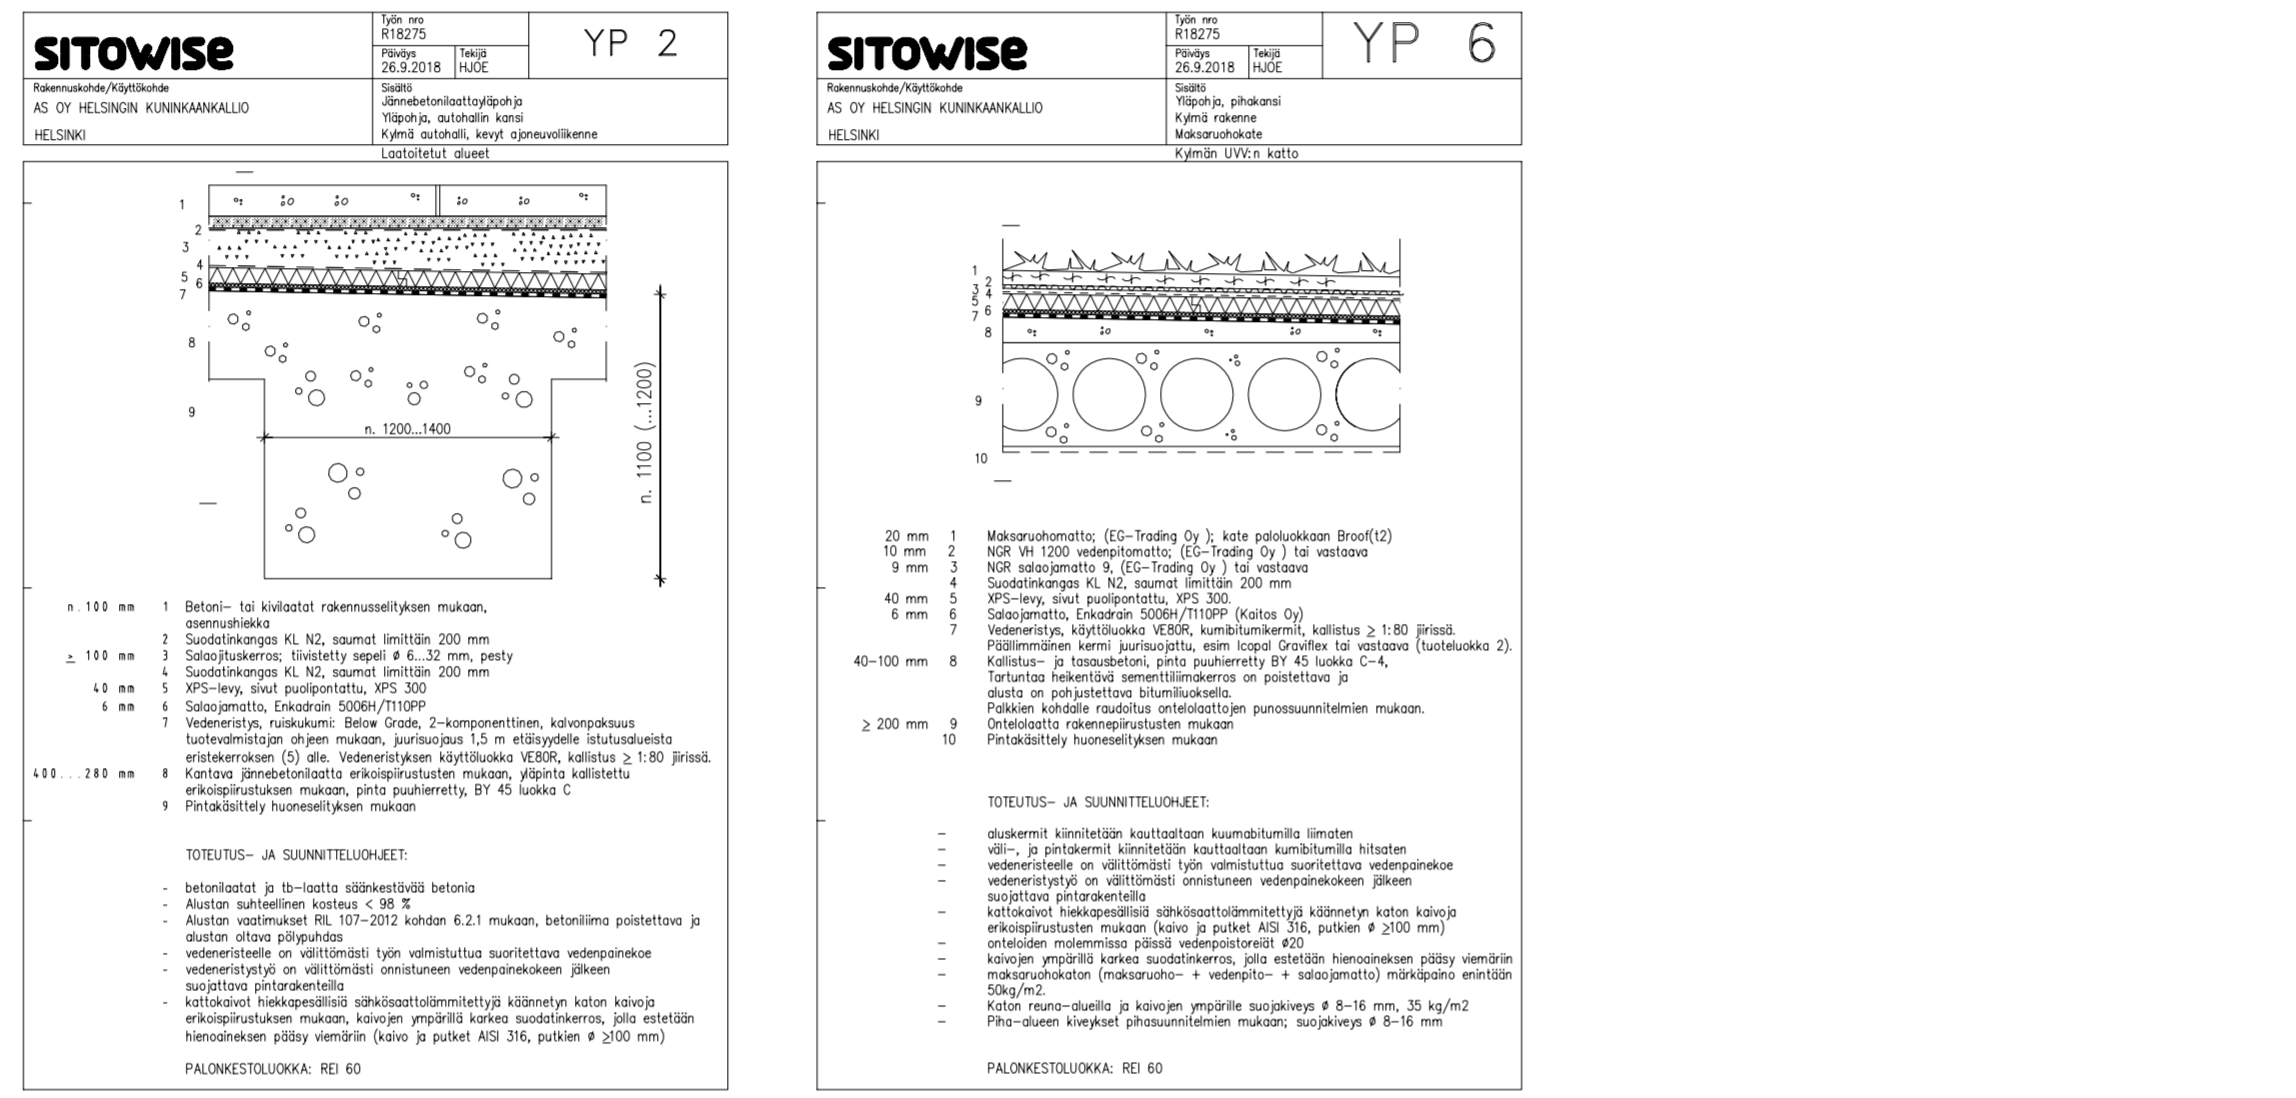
SITOWISE

Työn nro
R18275
Päiväys
26.9.2018
Tekijä
HJOE

YP 2

Rakennuskohde/Käyttökohde
AS OY HELSINGIN KUNINKAANKALLIO
HELSINKI

Sisältö
Jännebetonilaattayläpohja
Yläpohja, autohallin kansi
Kylmä autohalli, kevyt ajoneuvoliikenne
Laatoitetut alueet

1
2
3
4
5
6
7
8
9
n. 1200...1400
n. 1100 (...1200)

n. 100 mm 1 Betoni– tai kivilaatat rakennusselityksen mukaan, asennushiekka
2 Suodatinkangas KL N2, saumat limittäin 200 mm
≥ 100 mm 3 Salaojituskerros; tiivistetty sepeli ø 6...32 mm, pesty
4 Suodatinkangas KL N2, saumat limittäin 200 mm
40 mm 5 XPS–levy, sivut puolipontattu, XPS 300
6 mm 6 Salaojamatto, Enkadrain 5006H/T110PP
7 Vedeneristys, ruiskukumi: Below Grade, 2–komponenttinen, kalvonpaksuus tuotevalmistajan ohjeen mukaan, juurisuojaus 1,5 m etäisyydelle istutusalueista eristekerroksen (5) alle. Vedeneristyksen käyttöluokka VE80R, kallistus ≥ 1:80 jiirissä.
400...280 mm 8 Kantava jännebetonilaatta erikoispiirustusten mukaan, yläpinta kallistettu erikoispiirustuksen mukaan, pinta puuhierretty, BY 45 luokka C
9 Pintakäsittely huoneselityksen mukaan

TOTEUTUS– JA SUUNNITTELUOHJEET:

- betonilaatat ja tb–laatta säänkestävää betonia
- Alustan suhteellinen kosteus < 98 %
- Alustan vaatimukset RIL 107–2012 kohdan 6.2.1 mukaan, betoniliima poistettava ja alustan oltava pölypuhdas
- vedeneristeelle on välittömästi työn valmistuttua suoritettava vedenpainekoe
- vedeneristystyö on välittömästi onnistuneen vedenpainekokeen jälkeen suojattava pintarakenteilla
- kattokaivot hiekkapesällisiä sähkösaattolämmitettyjä käännetyn katon kaivoja erikoispiirustuksen mukaan, kaivojen ympärillä karkea suodatinkerros, jolla estetään hienoaineksen pääsy viemäriin (kaivo ja putket AISI 316, putkien ø ≥100 mm)

PALONKESTOLUOKKA: REI 60

SITOWISE

Työn nro
R18275
Päiväys
26.9.2018
Tekijä
HJOE

YP 6

Rakennuskohde/Käyttökohde
AS OY HELSINGIN KUNINKAANKALLIO
HELSINKI

Sisältö
Yläpohja, pihakansi
Kylmä rakenne
Maksaruohokate
Kylmän UVV:n katto

1
2
3
4
5
6
7
8
9
10

20 mm 1 Maksaruohomatto; (EG–Trading Oy ); kate paloluokkaan Broof(t2)
10 mm 2 NGR VH 1200 vedenpitomatto; (EG–Trading Oy ) tai vastaava
9 mm 3 NGR salaojamatto 9, (EG–Trading Oy ) tai vastaava
4 Suodatinkangas KL N2, saumat limittäin 200 mm
40 mm 5 XPS–levy, sivut puolipontattu, XPS 300.
6 mm 6 Salaojamatto, Enkadrain 5006H/T110PP (Kaitos Oy)
7 Vedeneristys, käyttöluokka VE80R, kumibitumikermit, kallistus ≥ 1:80 jiirissä. Päällimmäinen kermi juurisuojattu, esim Icopal Graviflex tai vastaava (tuoteluokka 2).
40–100 mm 8 Kallistus– ja tasausbetoni, pinta puuhierretty BY 45 luokka C–4, Tartuntaa heikentävä sementtiliimakerros on poistettava ja alusta on pohjustettava bitumiliuoksella. Palkkien kohdalle raudoitus ontelolaattojen punossuunnitelmien mukaan.
≥ 200 mm 9 Ontelolaatta rakennepiirustusten mukaan
10 Pintakäsittely huoneselityksen mukaan

TOTEUTUS– JA SUUNNITTELUOHJEET:

– aluskermit kiinnitetään kauttaaltaan kuumabitumilla liimaten
– väli–, ja pintakermit kiinnitetään kauttaaltaan kumibitumilla hitsaten
– vedeneristeelle on välittömästi työn valmistuttua suoritettava vedenpainekoe
– vedeneristystyö on välittömästi onnistuneen vedenpainekokeen jälkeen suojattava pintarakenteilla
– kattokaivot hiekkapesällisiä sähkösaattolämmitettyjä käännetyn katon kaivoja erikoispiirustusten mukaan (kaivo ja putket AISI 316, putkien ø ≥100 mm)
– onteloiden molemmissa päissä vedenpoistoreiät ø20
– kaivojen ympärillä karkea suodatinkerros, jolla estetään hienoaineksen pääsy viemäriin
– maksaruohokaton (maksaruoho– + vedenpito– + salaojamatto) märkäpaino enintään 50kg/m2.
– Katon reuna–alueilla ja kaivojen ympärille suojakiveys ø 8–16 mm, 35 kg/m2
– Piha–alueen kiveykset pihasuunnitelmien mukaan; suojakiveys ø 8–16 mm

PALONKESTOLUOKKA: REI 60